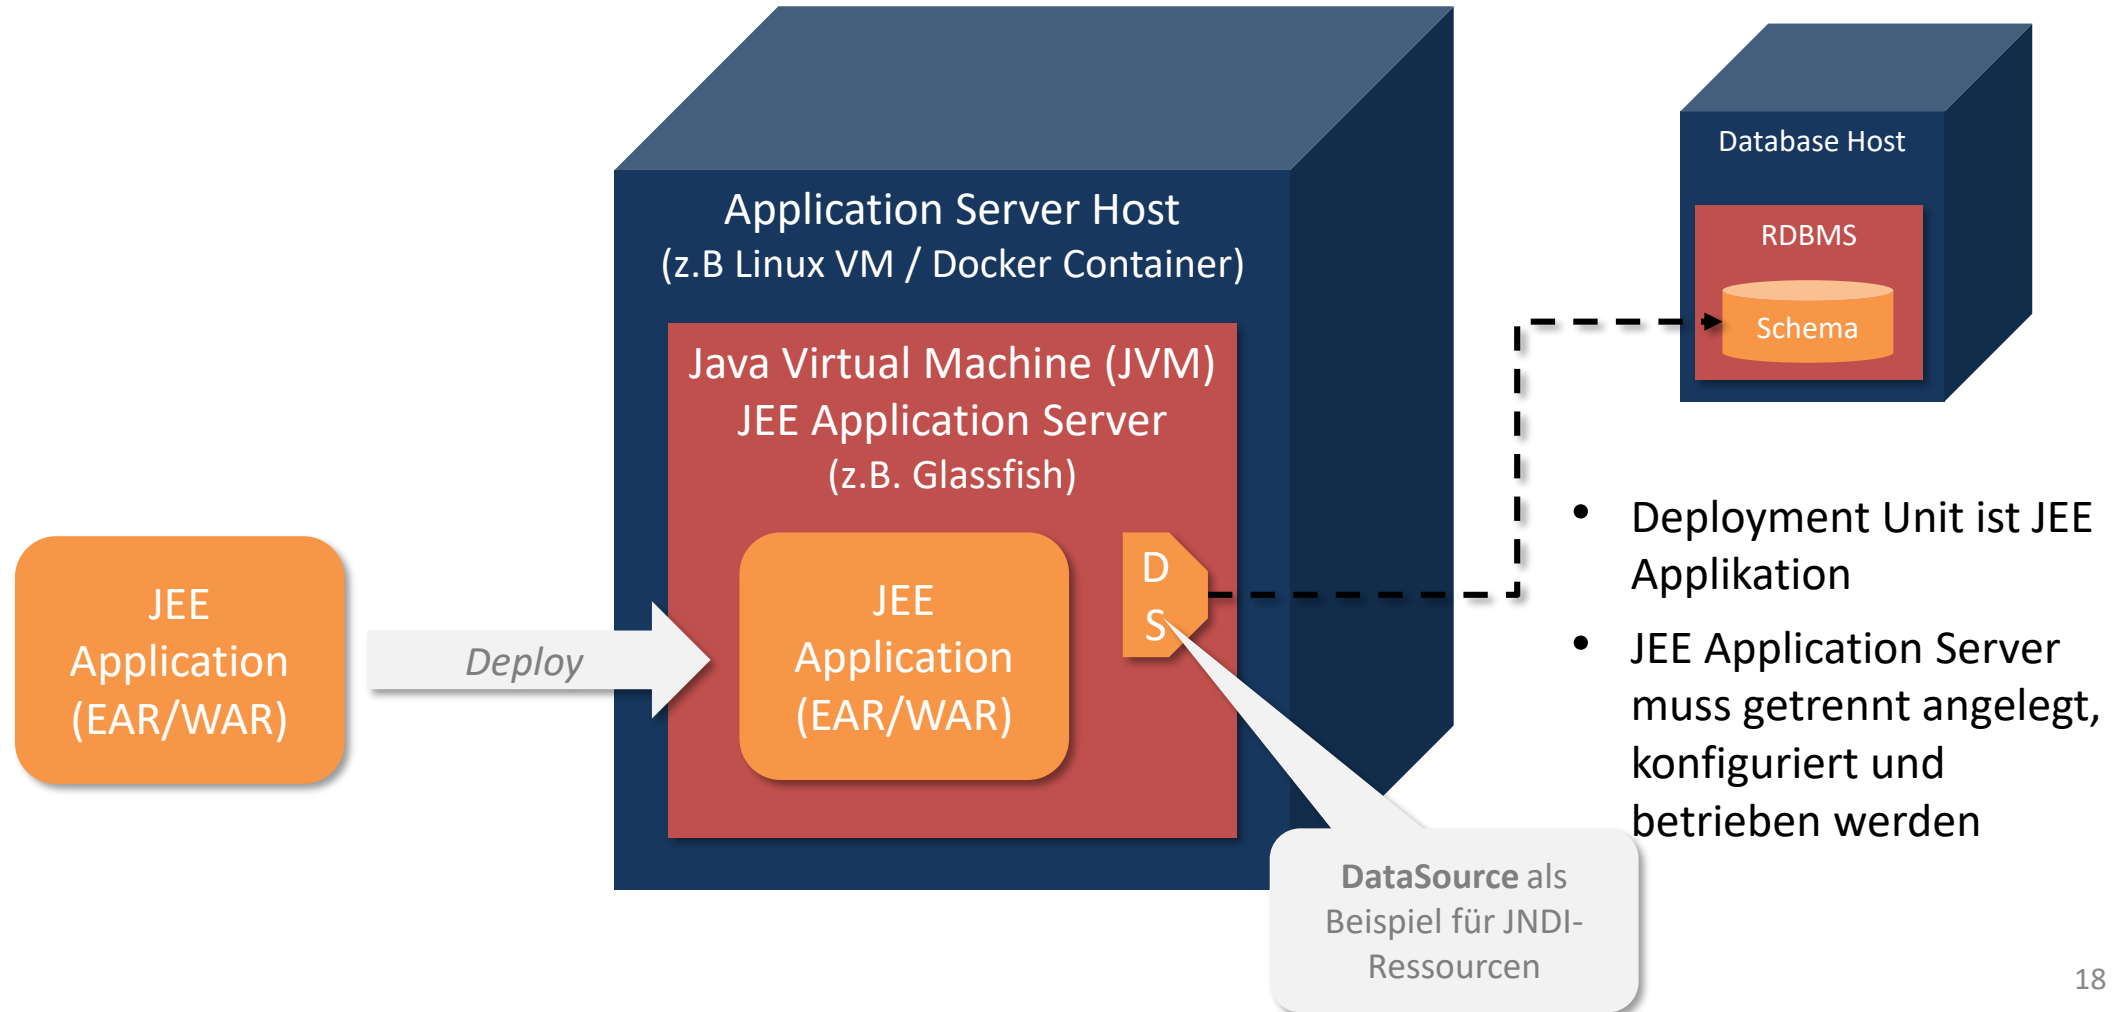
JEE Application (EAR/WAR)

Deploy

Application Server Host
(z.B Linux VM / Docker Container)

Java Virtual Machine (JVM)
JEE Application Server
(z.B. Glassfish)

JEE Application (EAR/WAR)

D
S

DataSource als Beispiel für JNDI-Ressourcen

Database Host

RDBMS

Schema

- Deployment Unit ist JEE Applikation
- JEE Application Server muss getrennt angelegt, konfiguriert und betrieben werden

18